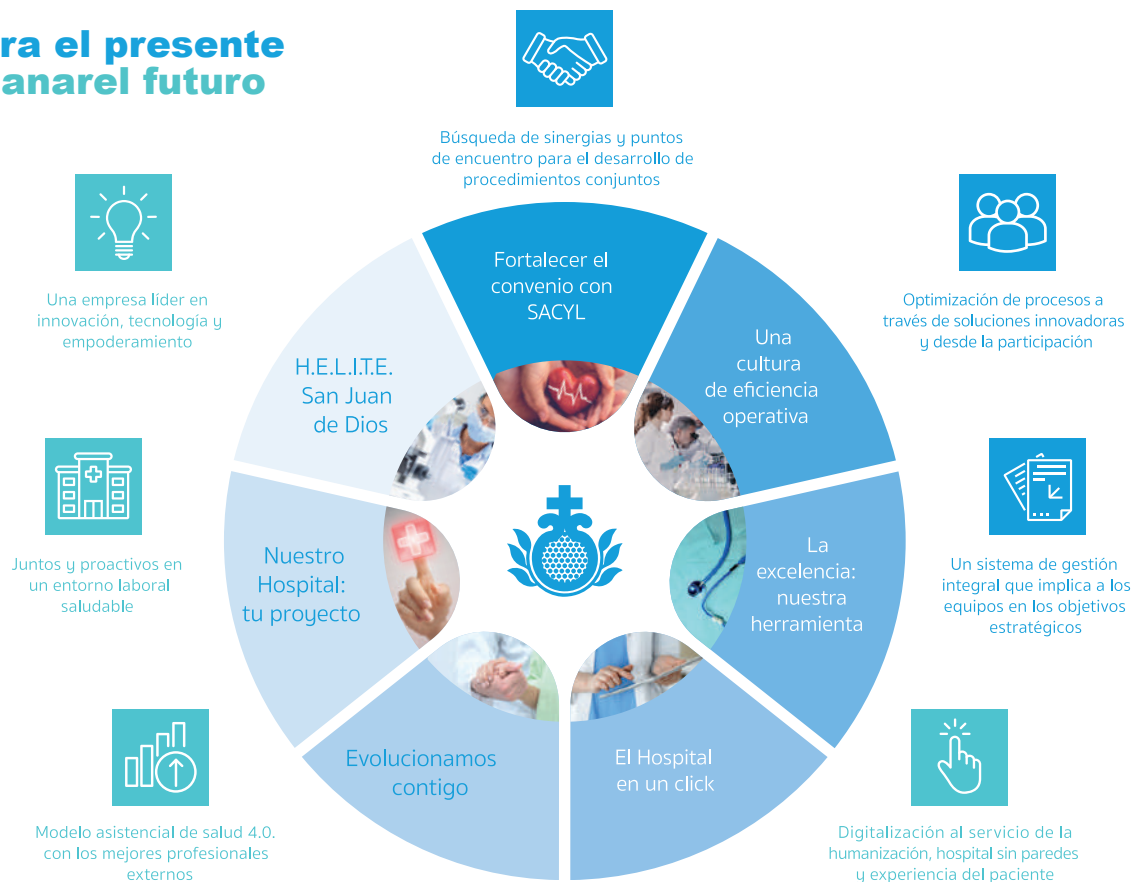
ra el presente
anarel futuro

Búsqueda de sinergias y puntos de encuentro para el desarrollo de procedimientos conjuntos

Una empresa líder en innovación, tecnología y empoderamiento

Optimización de procesos a través de soluciones innovadoras y desde la participación

Fortalecer el convenio con SACYL

H.E.L.I.T.E. San Juan de Dios

Una cultura de eficiencia operativa

Juntos y proactivos en un entorno laboral saludable

Nuestro Hospital: tu proyecto

La excelencia: nuestra herramienta

Un sistema de gestión integral que implica a los equipos en los objetivos estratégicos

Evolucionamos contigo

El Hospital en un click

Modelo asistencial de salud 4.0. con los mejores profesionales externos

Digitalización al servicio de la humanización, hospital sin paredes y experiencia del paciente